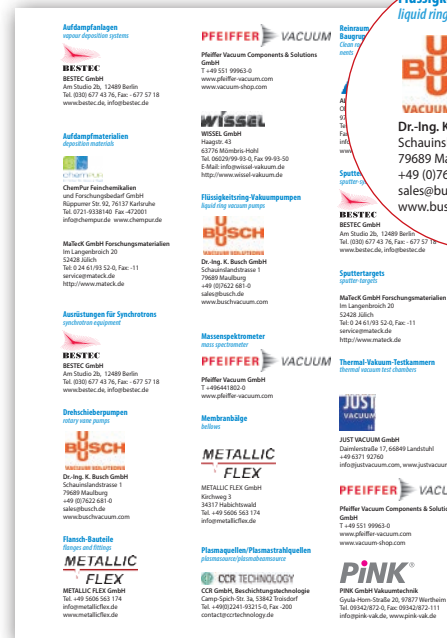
Aufdampfanlagen
vapour deposition systems

BESTEC
BESTEC GmbH
Am Studio 2b, 12489 Berlin
Tel. (030) 677 43 76, Fax: - 677 57 18
www.bestec.de, info@bestec.de

Aufdampfmaterialien
deposition materials

ChemPur Feinchemikalien und Forschungsbedarf GmbH
Rüppurrer Str. 92, 76137 Karlsruhe
Tel. 0721-9338140 Fax -472001
info@chempur.de www.chempur.de

MaTecK GmbH Forschungsmaterialien
Im Langenbroich 20
52428 Jülich
Tel: 0 24 61/93 52-0, Fax: -11
service@mateck.de
http://www.mateck.de

Ausrüstungen für Synchrotrons
synchrotron equipment

BESTEC
BESTEC GmbH
Am Studio 2b, 12489 Berlin
Tel. (030) 677 43 76, Fax: - 677 57 18
www.bestec.de, info@bestec.de

Drehschieberpumpen
rotary vane pumps

BUSCH
VACUUM SOLUTIONS
Dr.-Ing. K. Busch GmbH
Schauinslandstrasse 1
79689 Maulburg
+49 (0)7622 681-0
sales@busch.de
www.buschvacuum.com

Flansch-Bauteile
flanges and fittings

METALLIC FLEX
METALLIC FLEX GmbH
Tel: +49 5606 563 174
info@metallicflex.de
www.metallicflex.de

PFEIFFER VACUUM
Pfeiffer Vacuum Components & Solutions GmbH
T +49 551 99963-0
www.pfeiffer-vacuum.com
www.vacuum-shop.com

WISSEL
WISSEL GmbH
Haagstr. 43
63776 Mömbris-Hohl
Tel. 06029/99-93-0, Fax 99-93-50
E-Mail: info@wissel-vakuum.de
http://www.wissel-vakuum.de

Flüssigkeitsring-Vakuumpumpen
liquid ring vacuum pumps

BUSCH
VACUUM SOLUTIONS
Dr.-Ing. K. Busch GmbH
Schauinslandstrasse 1
79689 Maulburg
+49 (0)7622 681-0
sales@busch.de
www.buschvacuum.com

Massenspektrometer
mass spectrometer

PFEIFFER VACUUM
Pfeiffer Vacuum GmbH
T +496441802-0
www.pfeiffer-vacuum.com

Membranbälge
bellows

METALLIC FLEX
METALLIC FLEX GmbH
Kirchweg 3
34317 Habichtswald
Tel. +49 5606 563 174
info@metallicflex.de

Plasmaquellen/Plasmastrahlquellen
plasmasource/plasmabeamsource

CCR TECHNOLOGY
CCR GmbH, Beschichtungstechnologie
Camp-Spich-Str. 3a, 53842 Troisdorf
Tel. +49(0)2241-93215-0, Fax -200
contact@ccrtechnology.de

Reinraum
Baugru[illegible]
Clean ro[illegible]
ments

Flüssigk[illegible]
liquid ring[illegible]

BUSCH
VACUUM
Dr.-Ing. K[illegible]
Schauins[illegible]
79689 Ma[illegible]
+49 (0)76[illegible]
sales@bu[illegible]
www.bus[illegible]

Sputter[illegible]
sputter-sy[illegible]

BESTEC
BESTEC GmbH
Am Studio 2b, 12489 Berlin
Tel. (030) 677 43 76, Fax: - 677 57 18
www.bestec.de, info@bestec.de

Sputtertargets
sputter-targets

MaTecK GmbH Forschungsmaterialien
Im Langenbroich 20
52428 Jülich
Tel: 0 24 61/93 52-0, Fax: -11
service@mateck.de
http://www.mateck.de

Thermal-Vakuum-Testkammern
thermal vacuum test chambers

JUST VACUUM
JUST VACUUM GmbH
Daimlerstraße 17, 66849 Landstuhl
+49 6371 92760
info@justvacuum.com, www.justvacuum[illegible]

PFEIFFER VACU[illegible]
Pfeiffer Vacuum Components & Solutio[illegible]
GmbH
T +49 551 99963-0
www.pfeiffer-vacuum.com
www.vacuum-shop.com

PINK
PINK GmbH Vakuumtechnik
Gyula-Horn-Straße 20, 97877 Wertheim
Tel. 09342/872-0, Fax: 09342/872-111
info@pink-vak.de, www.pink-vak.de